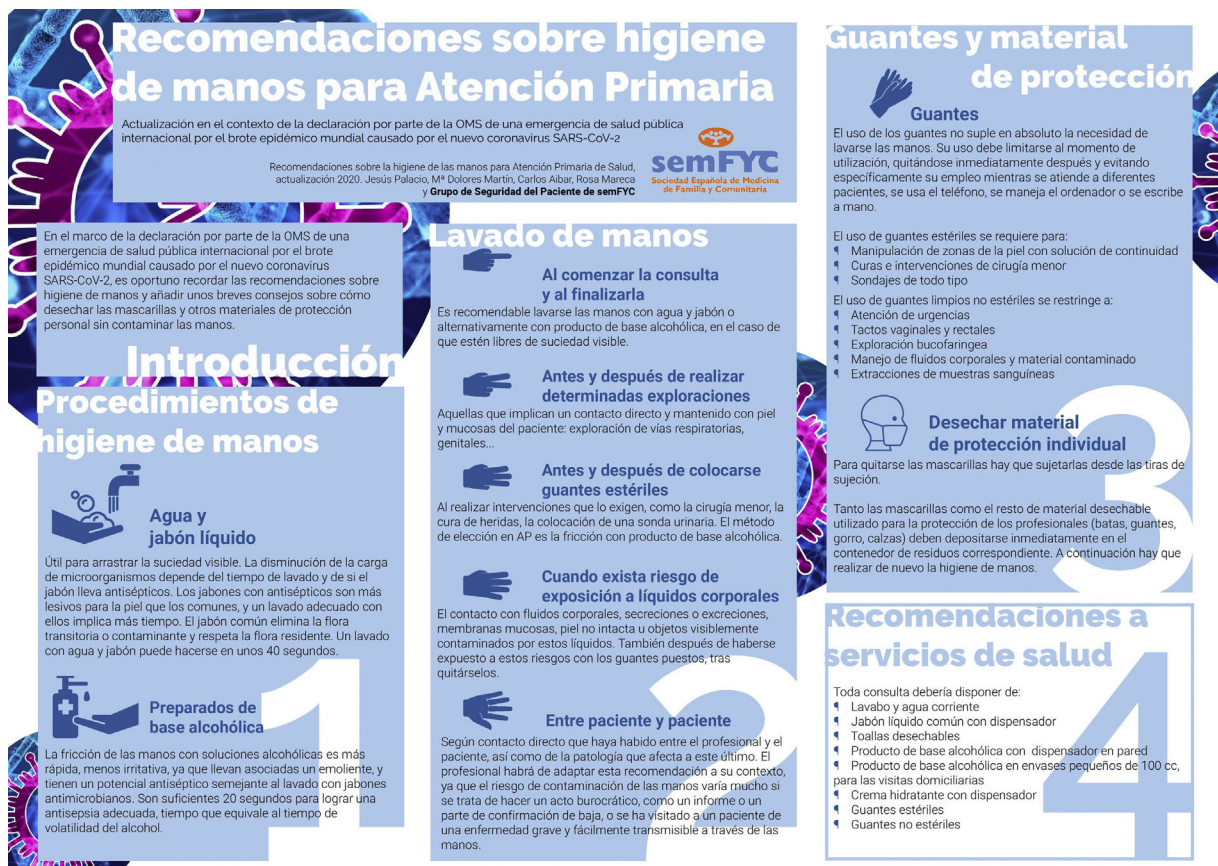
Recomendaciones sobre higiene de manos para Atención Primaria

Actualización en el contexto de la declaración por parte de la OMS de una emergencia de salud pública internacional por el brote epidémico mundial causado por el nuevo coronavirus SARS-CoV-2

Recomendaciones sobre la higiene de las manos para Atención Primaria de Salud, actualización 2020. Jesús Palacio, Mª Dolores Martín, Carlos Aibar, Rosa Mareca y Grupo de Seguridad del Paciente de semFYC

semFYC
Sociedad Española de Medicina de Familia y Comunitaria

En el marco de la declaración por parte de la OMS de una emergencia de salud pública internacional por el brote epidémico mundial causado por el nuevo coronavirus SARS-CoV-2, es oportuno recordar las recomendaciones sobre higiene de manos y añadir unos breves consejos sobre cómo desechar las mascarillas y otros materiales de protección personal sin contaminar las manos.

Introducción

Procedimientos de higiene de manos

Agua y jabón líquido

Útil para arrastrar la suciedad visible. La disminución de la carga de microorganismos depende del tiempo de lavado y de si el jabón lleva antisépticos. Los jabones con antisépticos son más lesivos para la piel que los comunes, y un lavado adecuado con ellos implica más tiempo. El jabón común elimina la flora transitoria o contaminante y respeta la flora residente. Un lavado con agua y jabón puede hacerse en unos 40 segundos.

Preparados de base alcohólica

La fricción de las manos con soluciones alcohólicas es más rápida, menos irritativa, ya que llevan asociadas un emoliente, y tienen un potencial antiséptico semejante al lavado con jabones antimicrobianos. Son suficientes 20 segundos para lograr una antisepsia adecuada, tiempo que equivale al tiempo de volatilidad del alcohol.

1

Lavado de manos

Al comenzar la consulta y al finalizarla

Es recomendable lavarse las manos con agua y jabón o alternativamente con producto de base alcohólica, en el caso de que estén libres de suciedad visible.

Antes y después de realizar determinadas exploraciones

Aquellas que implican un contacto directo y mantenido con piel y mucosas del paciente: exploración de vías respiratorias, genitales...

Antes y después de colocarse guantes estériles

Al realizar intervenciones que lo exigen, como la cirugía menor, la cura de heridas, la colocación de una sonda urinaria. El método de elección en AP es la fricción con producto de base alcohólica.

Cuando exista riesgo de exposición a líquidos corporales

El contacto con fluidos corporales, secreciones o excreciones, membranas mucosas, piel no intacta u objetos visiblemente contaminados por estos líquidos. También después de haberse expuesto a estos riesgos con los guantes puestos, tras quitárselos.

Entre paciente y paciente

Según contacto directo que haya habido entre el profesional y el paciente, así como de la patología que afecta a este último. El profesional habrá de adaptar esta recomendación a su contexto, ya que el riesgo de contaminación de las manos varía mucho si se trata de hacer un acto burocrático, como un informe o un parte de confirmación de baja, o se ha visitado a un paciente de una enfermedad grave y fácilmente transmisible a través de las manos.

2

Guantes y material de protección

Guantes

El uso de los guantes no suple en absoluto la necesidad de lavarse las manos. Su uso debe limitarse al momento de utilización, quitándose inmediatamente después y evitando específicamente su empleo mientras se atiende a diferentes pacientes, se usa el teléfono, se maneja el ordenador o se escribe a mano.

El uso de guantes estériles se requiere para:
- Manipulación de zonas de la piel con solución de continuidad
- Curas e intervenciones de cirugía menor
- Sondajes de todo tipo

El uso de guantes limpios no estériles se restringe a:
- Atención de urgencias
- Tactos vaginales y rectales
- Exploración bucofaringea
- Manejo de fluidos corporales y material contaminado
- Extracciones de muestras sanguíneas

Desechar material de protección individual

Para quitarse las mascarillas hay que sujetarlas desde las tiras de sujeción.

Tanto las mascarillas como el resto de material desechable utilizado para la protección de los profesionales (batas, guantes, gorro, calzas) deben depositarse inmediatamente en el contenedor de residuos correspondiente. A continuación hay que realizar de nuevo la higiene de manos.

3

Recomendaciones a servicios de salud

Toda consulta debería disponer de:
- Lavabo y agua corriente
- Jabón líquido común con dispensador
- Toallas desechables
- Producto de base alcohólica con dispensador en pared
- Producto de base alcohólica en envases pequeños de 100 cc, para las visitas domiciliarias
- Crema hidratante con dispensador
- Guantes estériles
- Guantes no estériles

4